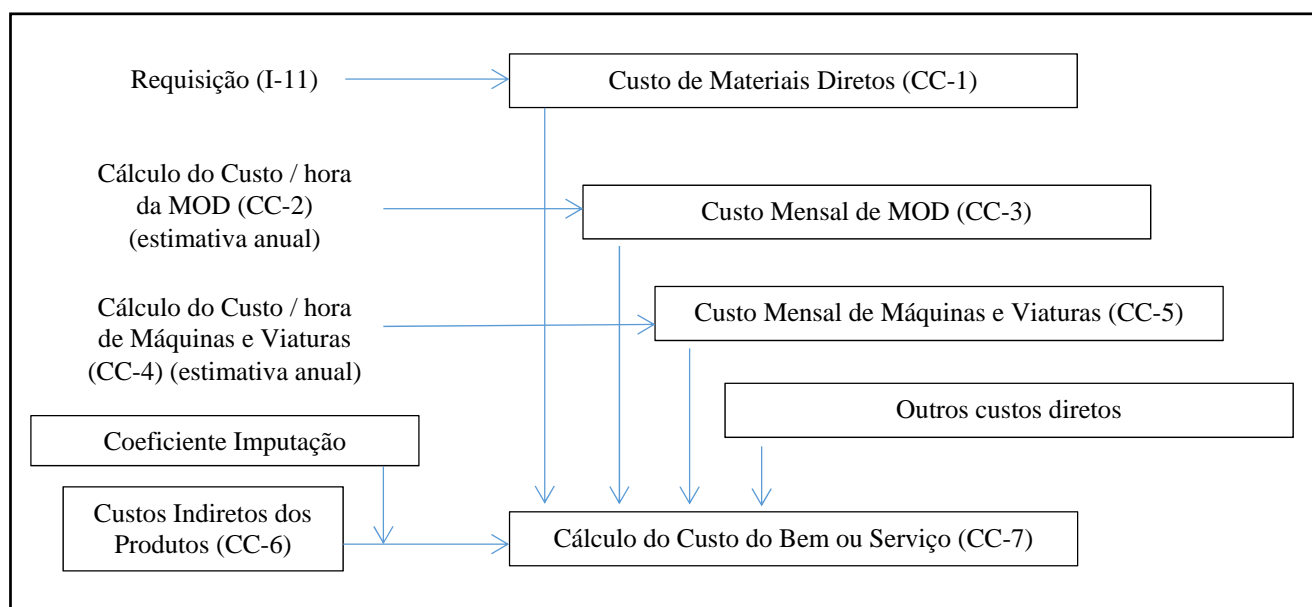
Requisição (I-11)

Custo de Materiais Diretos (CC-1)

Cálculo do Custo / hora da MOD (CC-2) (estimativa anual)

Custo Mensal de MOD (CC-3)

Cálculo do Custo / hora de Máquinas e Viaturas (CC-4) (estimativa anual)

Custo Mensal de Máquinas e Viaturas (CC-5)

Outros custos diretos

Coeficiente Imputação

Custos Indiretos dos Produtos (CC-6)

Cálculo do Custo do Bem ou Serviço (CC-7)